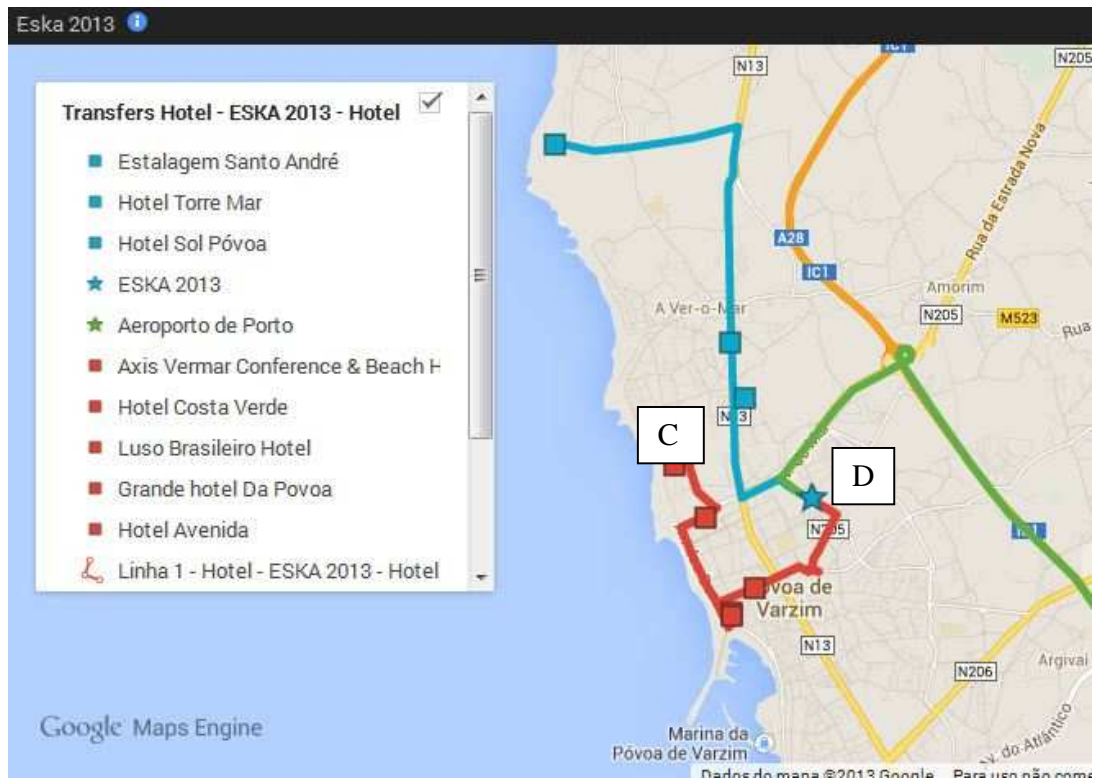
Eska 2013

Transfers Hotel - ESKA 2013 - Hotel

Estalagem Santo André
Hotel Torre Mar
Hotel Sol Póvoa
ESKA 2013
Aeroporto de Porto
Axis Vermar Conference & Beach H
Hotel Costa Verde
Luso Brasileiro Hotel
Grande hotel Da Povoa
Hotel Avenida
Linha 1 - Hotel - ESKA 2013 - Hotel

N13
IC1
N205
Rua da Estrada Nova
A28
IC1
Amorim
A Ver-o-Mar
N205
M523
Rua
N13
C
D
N205
IC1
Póvoa de Varzim
N13
Argivai
N206
Av. do Atlântico
Marina da Póvoa de Varzim

Google Maps Engine

Dados do mapa ©2013 Google Para uso não come